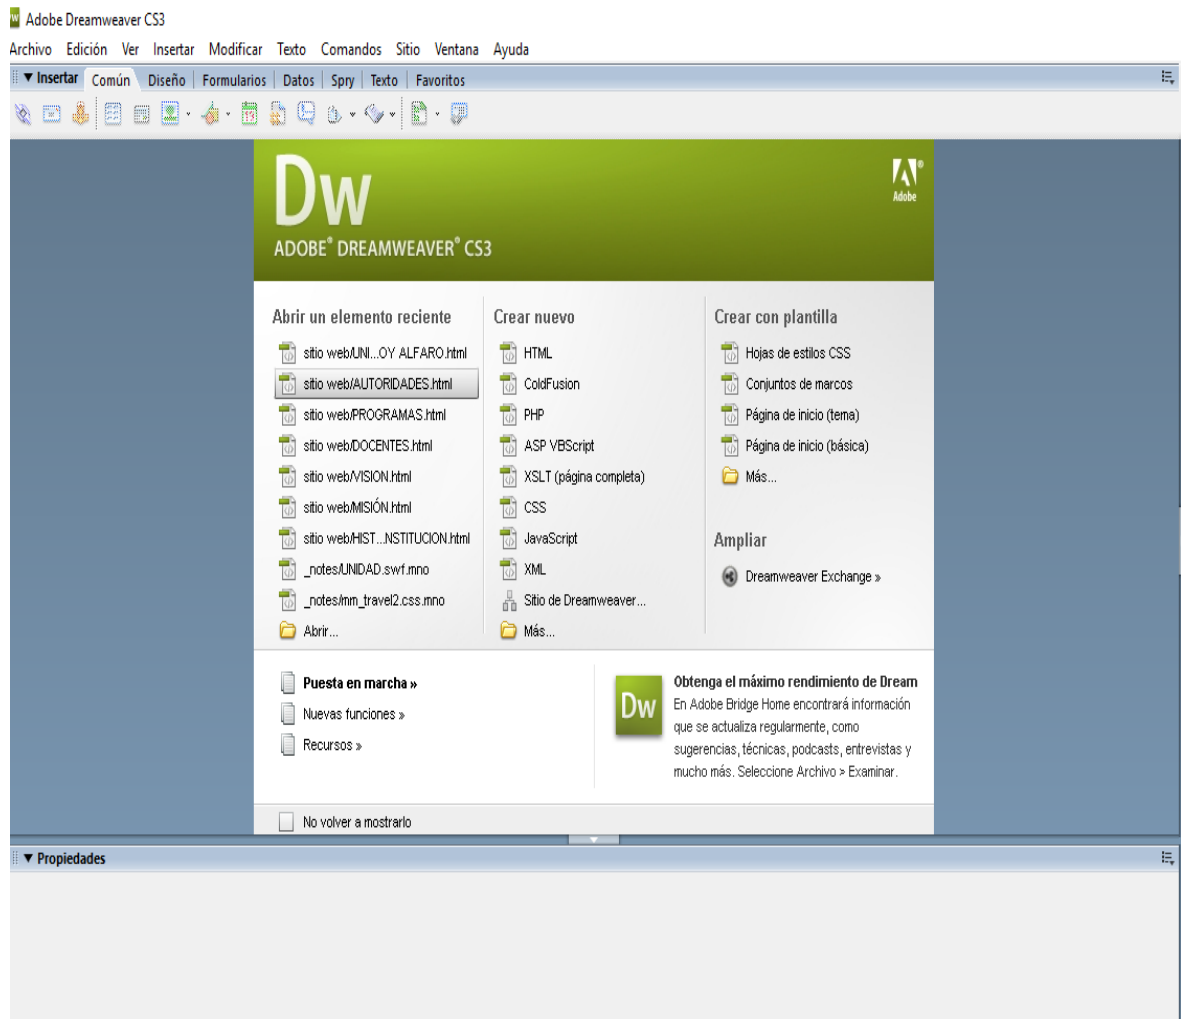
Adobe Dreamweaver CS3

Archivo Edición Ver Insertar Modificar Texto Comandos Sitio Ventana Ayuda

▼ Insertar Común Diseño Formularios Datos Spry Texto Favoritos

Dw

ADOBE® DREAMWEAVER® CS3

Adobe

Abrir un elemento reciente

sitio web/UNI...OY ALFARO.html
sitio web/AUTORIDADES.html
sitio web/PROGRAMAS.html
sitio web/DOCENTES.html
sitio web/VISION.html
sitio web/MISIÓN.html
sitio web/HIST...NSTITUCION.html
_notes/UNIDAD.swf.mno
_notes/mm_travel2.css.mno
Abrir...

Crear nuevo

HTML
ColdFusion
PHP
ASP VBScript
XSLT (página completa)
CSS
JavaScript
XML
Sitio de Dreamweaver...
Más...

Crear con plantilla

Hojas de estilos CSS
Conjuntos de marcos
Página de inicio (tema)
Página de inicio (básica)
Más...

Ampliar

Dreamweaver Exchange »

Puesta en marcha »
Nuevas funciones »
Recursos »

Dw

Obtenga el máximo rendimiento de Dream

En Adobe Bridge Home encontrará información que se actualiza regularmente, como sugerencias, técnicas, podcasts, entrevistas y mucho más. Seleccione Archivo > Examinar.

No volver a mostrarlo

▼ Propiedades